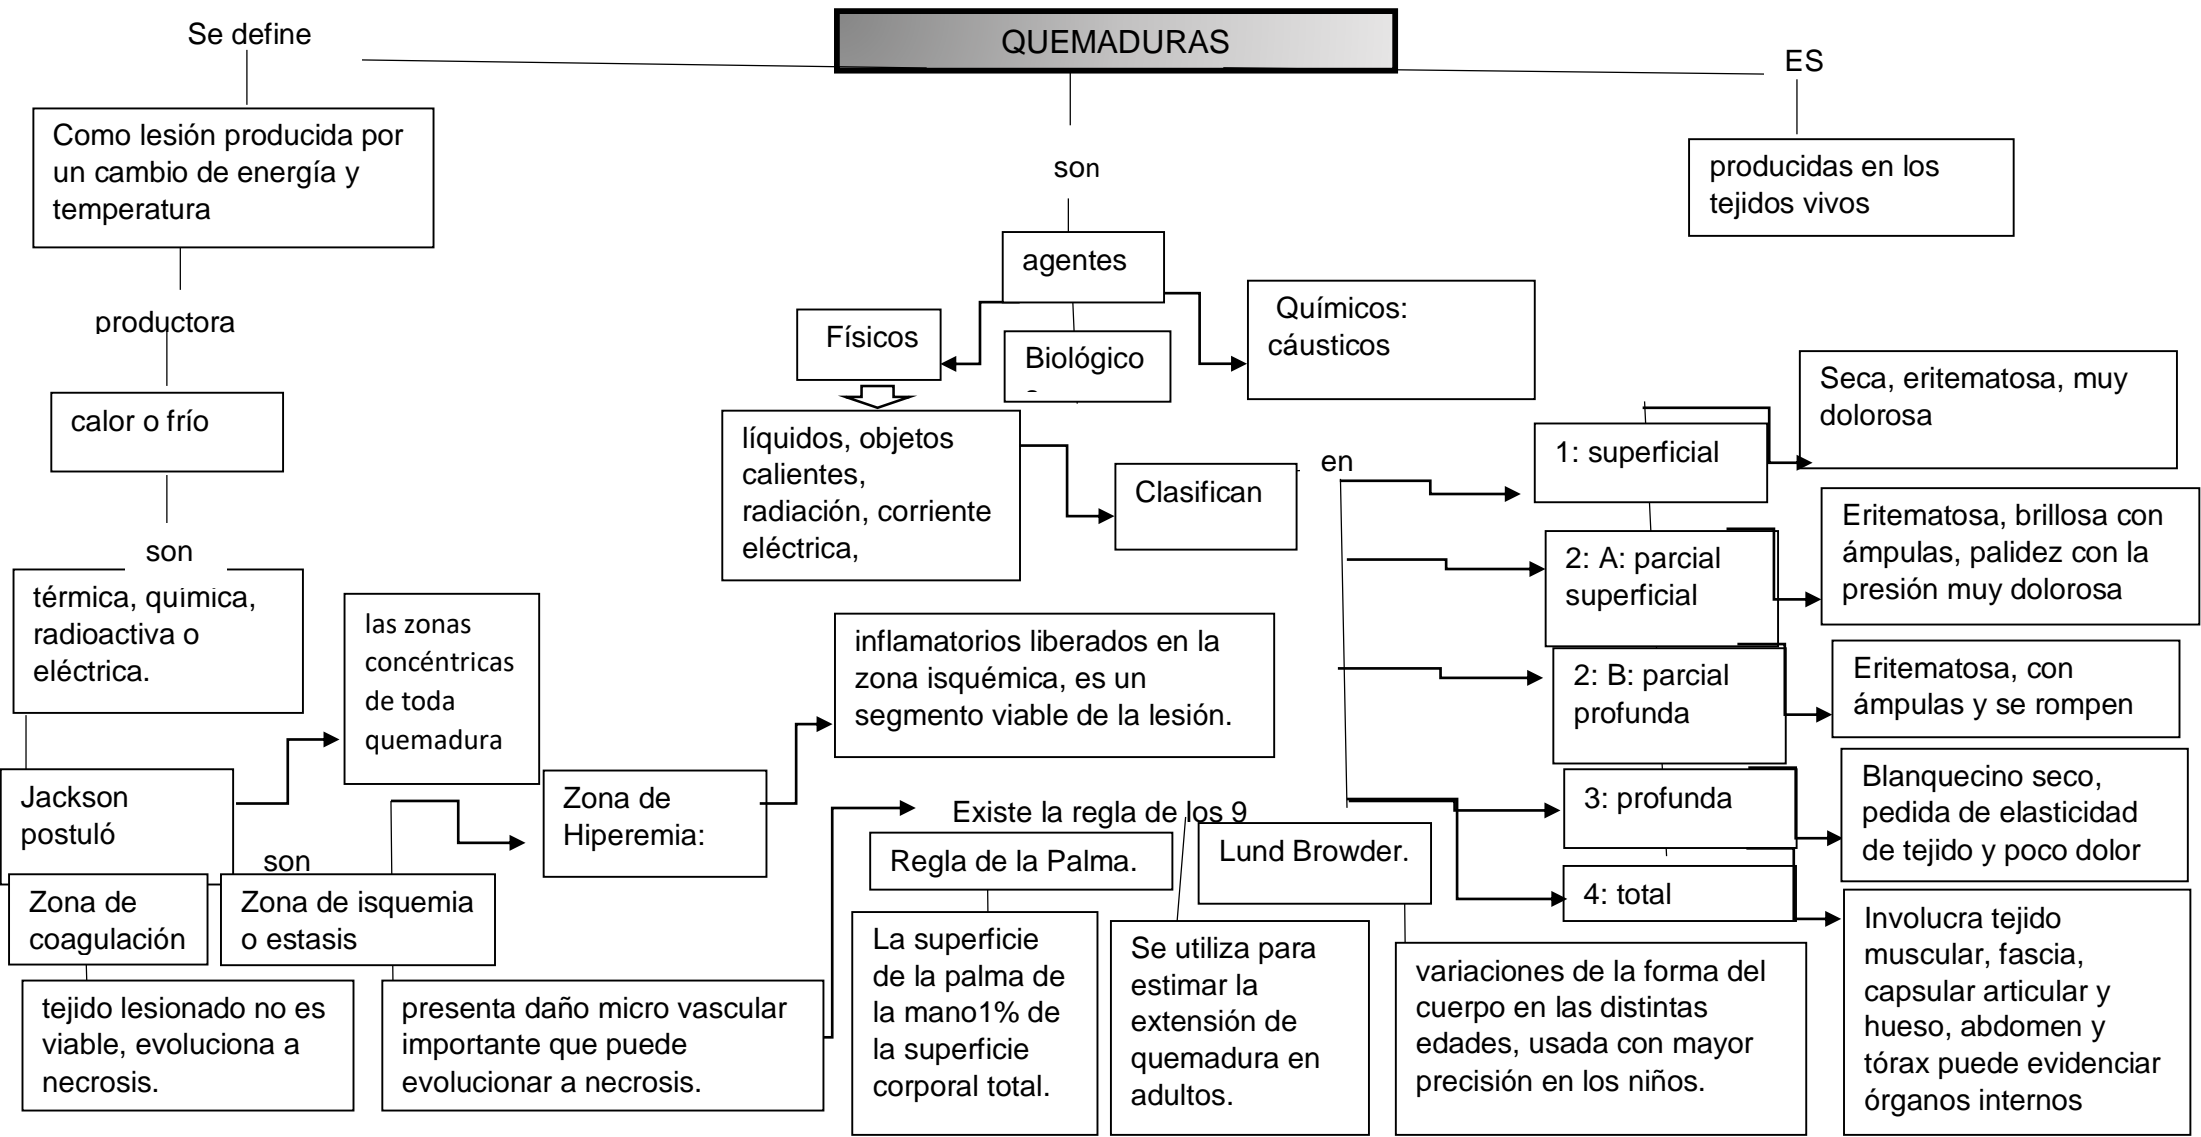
QUEMADURAS

Se define

Como lesión producida por un cambio de energía y temperatura

productora

calor o frío

son

térmica, quimica, radioactiva o eléctrica.

Jackson postuló

las zonas concéntricas de toda quemadura

son

Zona de coagulación

tejido lesionado no es viable, evoluciona a necrosis.

Zona de isquemia o estasis

presenta daño micro vascular importante que puede evolucionar a necrosis.

Zona de Hiperemia:

inflamatorios liberados en la zona isquémica, es un segmento viable de la lesión.

son

agentes

Físicos

líquidos, objetos calientes, radiación, corriente eléctrica,

Biológico

Químicos: cáusticos

Clasifican

en

Existe la regla de los 9

Regla de la Palma.

La superficie de la palma de la mano1% de la superficie corporal total.

Se utiliza para estimar la extensión de quemadura en adultos.

Lund Browder.

variaciones de la forma del cuerpo en las distintas edades, usada con mayor precisión en los niños.

ES

producidas en los tejidos vivos

1: superficial

Seca, eritematosa, muy dolorosa

2: A: parcial superficial

Eritematosa, brillosa con ámpulas, palidez con la presión muy dolorosa

2: B: parcial profunda

Eritematosa, con ámpulas y se rompen

3: profunda

Blanquecino seco, pedida de elasticidad de tejido y poco dolor

4: total

Involucra tejido muscular, fascia, capsular articular y hueso, abdomen y tórax puede evidenciar órganos internos